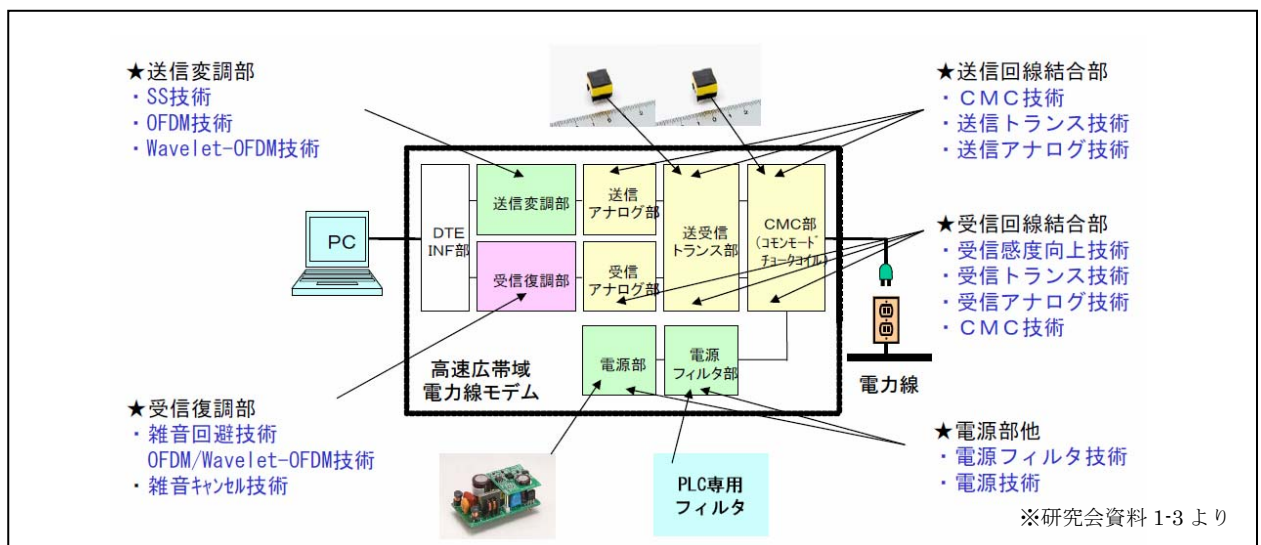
★送信変調部
・SS技術
・OFDM技術
・Wavelet-OFDM技術

★送信回線結合部
・CMC技術
・送信トランス技術
・送信アナログ技術

PC

DTE INF部

送信変調部

受信復調部

送信 アナログ部

受信 アナログ部

送受信 トランス部

CMC部 (コモンモード チョークコイル)

★受信回線結合部
・受信感度向上技術
・受信トランス技術
・受信アナログ技術
・CMC技術

電源部

電源 フィルタ部

高速広帯域 電力線モデム

電力線

★受信復調部
・雑音回避技術
OFDM/Wavelet-OFDM技術
・雑音ｷｬﾝｾﾙ技術

PLC専用 フィルタ

★電源部他
・電源フィルタ技術
・電源技術

※研究会資料 1-3 より